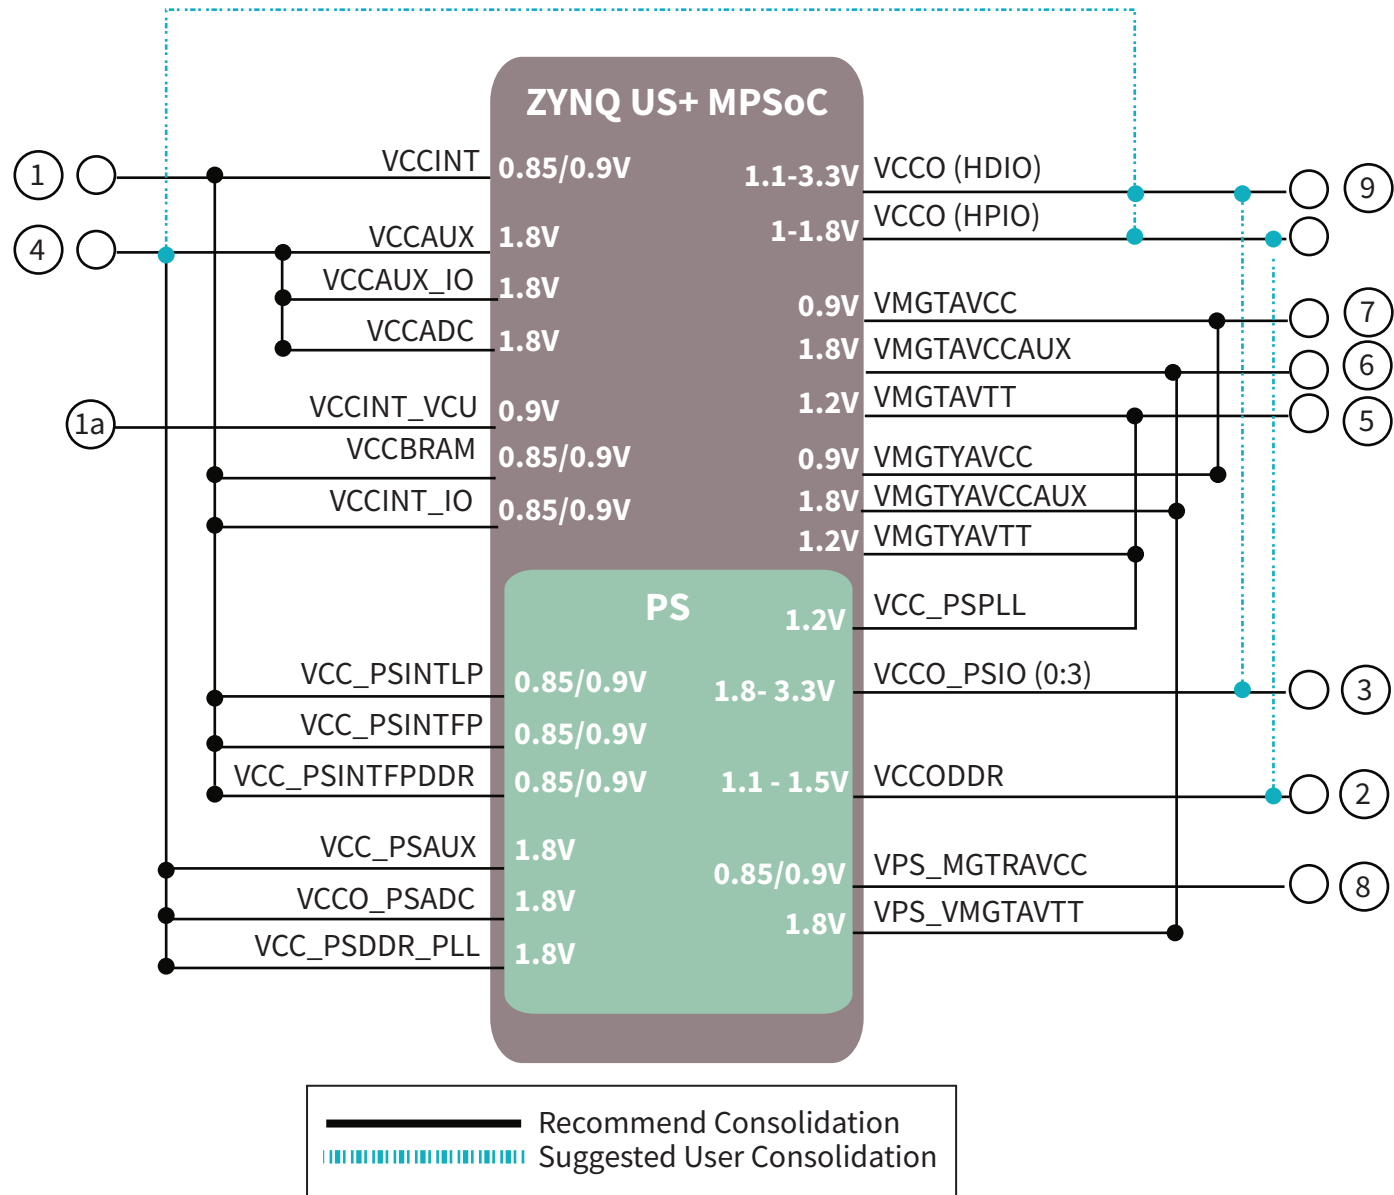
ZYNQ US+ MPSoC

1
VCCINT 0.85/0.9V
4
VCCAUX 1.8V
VCCAUX_IO 1.8V
VCCADC 1.8V
1a
VCCINT_VCU 0.9V
VCCBRAM 0.85/0.9V
VCCINT_IO 0.85/0.9V

1.1-3.3V VCCO (HDIO) 9
1-1.8V VCCO (HPIO)
0.9V VMGTAVCC 7
1.8V VMGTAVCCAUX 6
1.2V VMGTAVTT 5
0.9V VMGTYAVCC
1.8V VMGTYAVCCAUX
1.2V VMGTYAVTT

PS
1.2V VCC_PSPLL
VCC_PSINTLP 0.85/0.9V
1.8- 3.3V VCCO_PSIO (0:3) 3
VCC_PSINTFP 0.85/0.9V
VCC_PSINTFPDDR 0.85/0.9V
1.1 - 1.5V VCCODDR 2
VCC_PSAUX 1.8V
0.85/0.9V VPS_MGTRAVCC 8
VCCO_PSADC 1.8V
1.8V VPS_VMGTAVTT
VCC_PSDDR_PLL 1.8V

Recommend Consolidation
Suggested User Consolidation